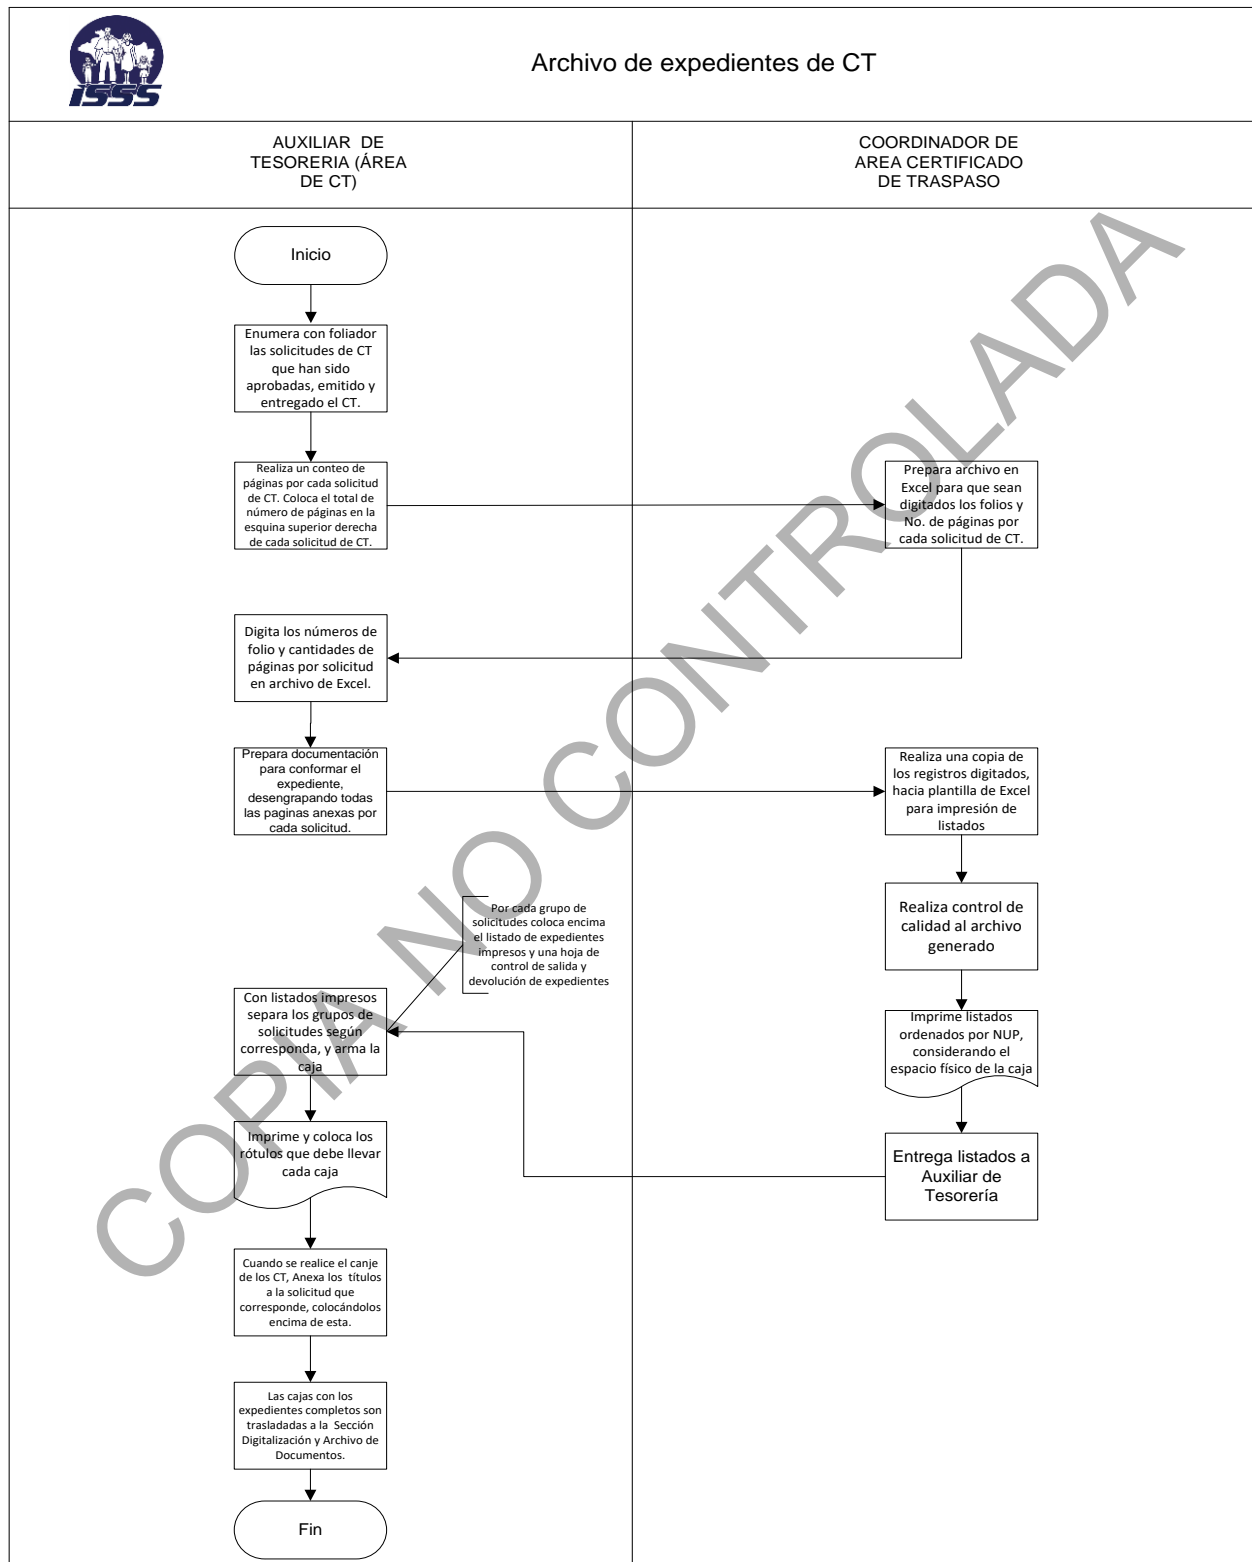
ISSS

Archivo de expedientes de CT

AUXILIAR DE TESORERIA (ÁREA DE CT)

COORDINADOR DE AREA CERTIFICADO DE TRASPASO

Inicio

Enumera con foliador las solicitudes de CT que han sido aprobadas, emitido y entregado el CT.

Realiza un conteo de páginas por cada solicitud de CT. Coloca el total de número de páginas en la esquina superior derecha de cada solicitud de CT.

Prepara archivo en Excel para que sean digitados los folios y No. de páginas por cada solicitud de CT.

Digita los números de folio y cantidades de páginas por solicitud en archivo de Excel.

Prepara documentación para conformar el expediente, desengrapando todas las paginas anexas por cada solicitud.

Realiza una copia de los registros digitados, hacia plantilla de Excel para impresión de listados

Realiza control de calidad al archivo generado

Por cada grupo de solicitudes coloca encima el listado de expedientes impresos y una hoja de control de salida y devolución de expedientes

Con listados impresos separa los grupos de solicitudes según corresponda, y arma la caja

Imprime listados ordenados por NUP, considerando el espacio físico de la caja

Imprime y coloca los rótulos que debe llevar cada caja

Entrega listados a Auxiliar de Tesorería

Cuando se realice el canje de los CT, Anexa los títulos a la solicitud que corresponde, colocándolos encima de esta.

Las cajas con los expedientes completos son trasladadas a la Sección Digitalización y Archivo de Documentos.

Fin

COPIA NO CONTROLADA